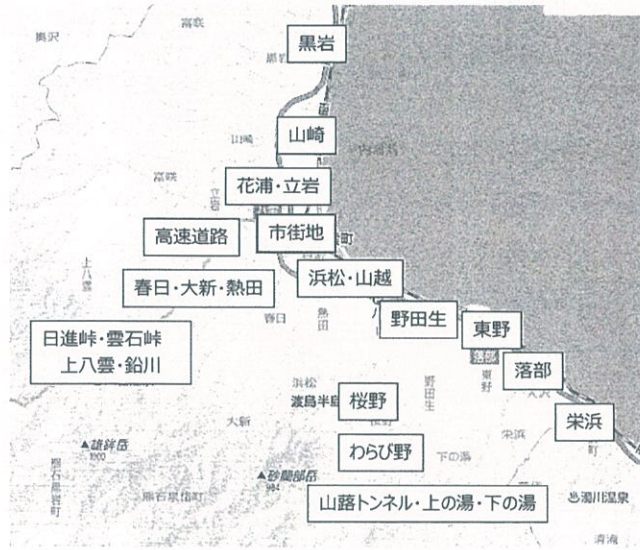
黒岩

山崎

花浦・立岩

高速道路

市街地

浜松・山越

春日・大新・熱田

野田生

東野

日進峠・雲石峠
上八雲・鉛川

落部

栄浜

桜野

わらび野

山路トンネル・上の湯・下の湯

鷲沢
富咲
黒岩
山崎
内浦湾
富咲
立岩
町
上八雲
春日
熱田
浜松
渡島半島
大新
野田生
東野
落部
栄浜
下の湯
▲雄鉾岳
1000
▲砂蘭部岳
984
濁川温泉
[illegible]